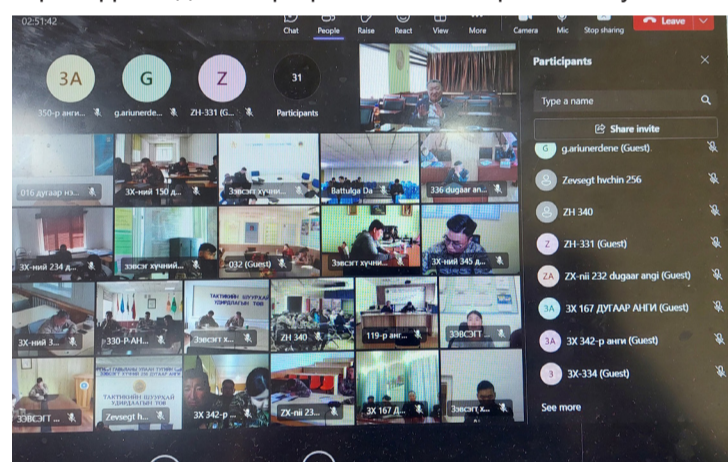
02:51:42

Chat People Raise React View More Camera Mic Stop sharing Leave

3A G Z 31
350-р анги... g.ariunerdene... ZH-331 (G... Participants

016 дугаар нэ... ЗХ-ний 150 д... Зэвсэгт хүчни... Battulga Da... 336 dugaar an...
ЗХ-ний 234 д... зэвсэгт хүчний... 032 (Guest) Зэвсэгт хүчни... ЗХ-ний 345 д...
ЗХ-ний 3... 330-Р АН... ТАКТИКИЙН ШУУРХАЙ Зэвсэгт х... ZH 340 119-р анг... ЗЭВСЭГТ ...
ЗЭВСЭГТ ... ТАКТИКИЙН ШУУРХАЙ УДИРДЛАГЫН ТОВ Zevsegt h... ЗХ 342-р ... ZX-nii 23... ЗХ 167 Д... Зэвсэгт х...

Participants

Type a name

Share invite

g.ariunerdene (Guest)
Zevsegt hvchin 256
ZH 340
ZH-331 (Guest)
ZX-nii 232 dugaar angi (Guest)
ЗХ 167 ДУГААР АНГИ (Guest)
ЗХ 342-р анги (Guest)
ЗХ-334 (Guest)

See more